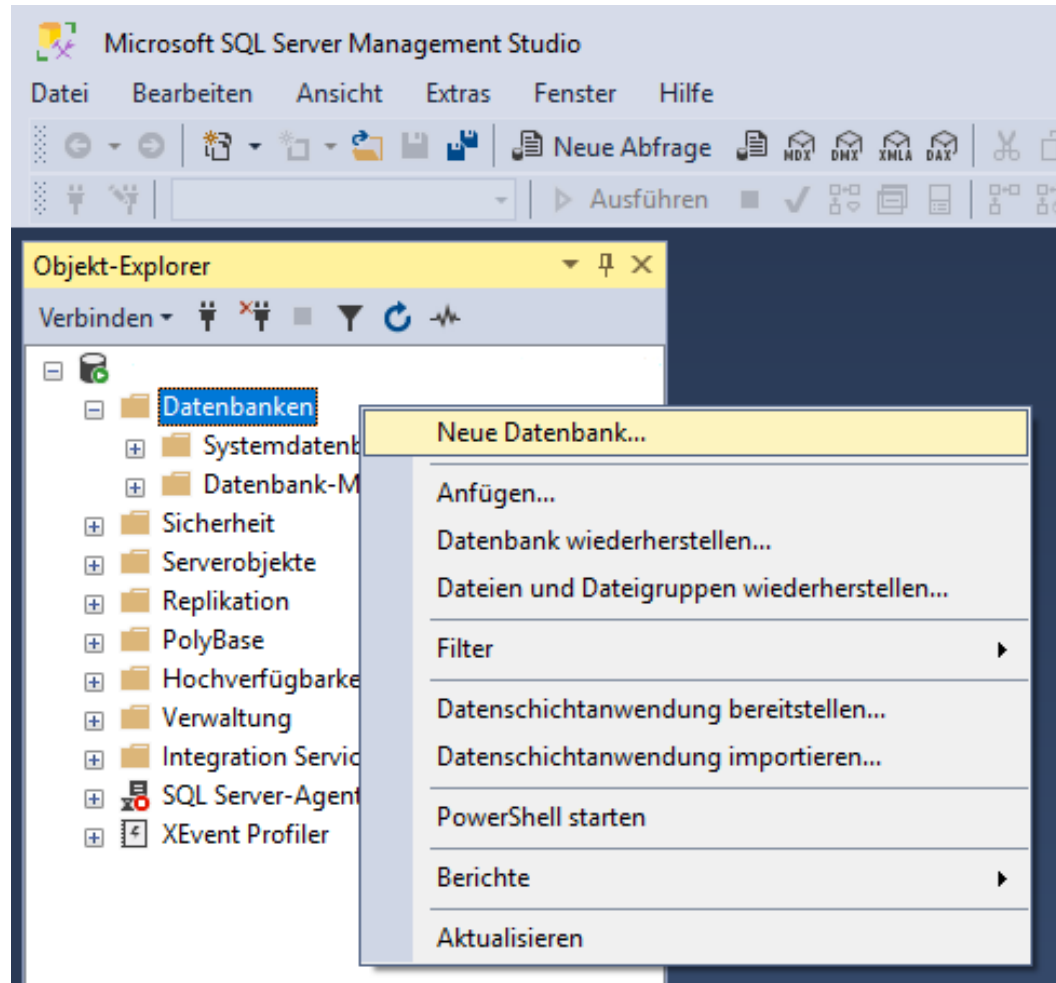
Microsoft SQL Server Management Studio

Datei Bearbeiten Ansicht Extras Fenster Hilfe

Neue Abfrage MDX DMX XMLA DAX

Ausführen

Objekt-Explorer

Verbinden

Datenbanken
Systemdatenb
Datenbank-M
Sicherheit
Serverobjekte
Replikation
PolyBase
Hochverfügbarke
Verwaltung
Integration Servic
SQL Server-Agent
XEvent Profiler

Neue Datenbank...
Anfügen...
Datenbank wiederherstellen...
Dateien und Dateigruppen wiederherstellen...
Filter
Datenschichtanwendung bereitstellen...
Datenschichtanwendung importieren...
PowerShell starten
Berichte
Aktualisieren